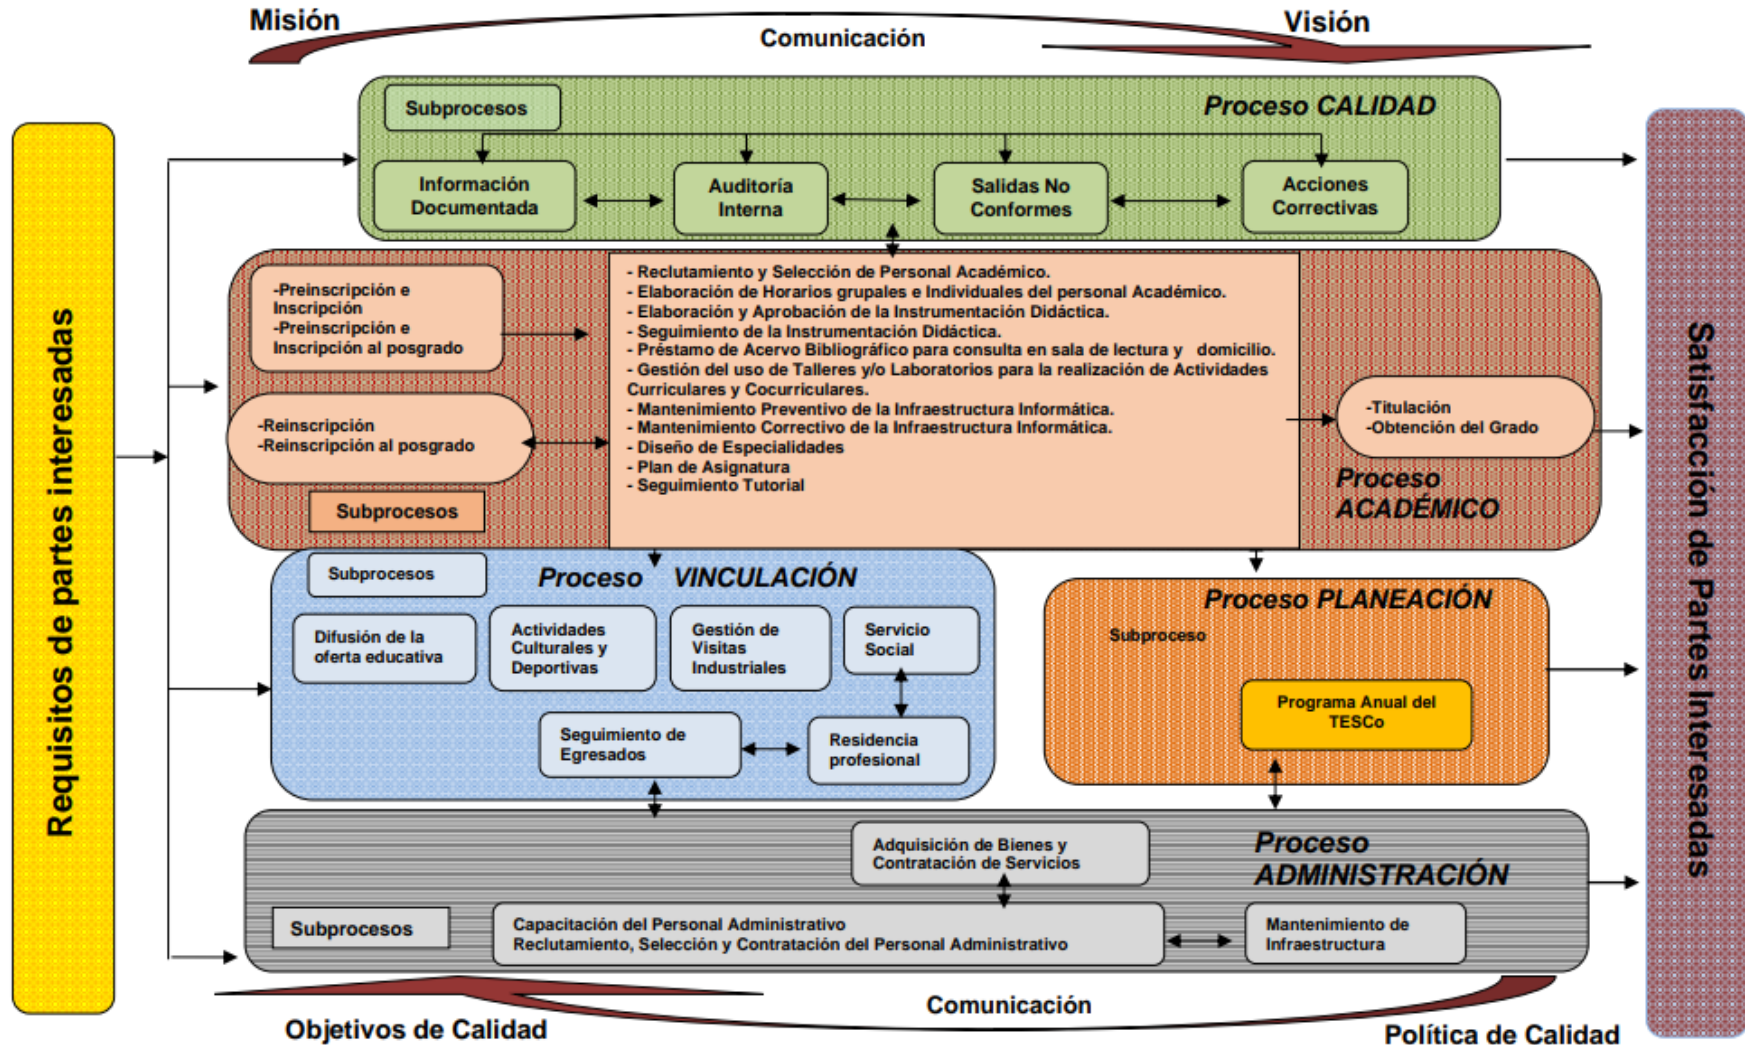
Misión

Comunicación

Visión

Requisitos de partes interesadas

Subprocesos

Proceso CALIDAD

Información Documentada

Auditoría Interna

Salidas No Conformes

Acciones Correctivas

-Preinscripción e Inscripción
-Preinscripción e Inscripción al posgrado

-Reinscripción
-Reinscripción al posgrado

Subprocesos

- Reclutamiento y Selección de Personal Académico.
- Elaboración de Horarios grupales e Individuales del personal Académico.
- Elaboración y Aprobación de la Instrumentación Didáctica.
- Seguimiento de la Instrumentación Didáctica.
- Préstamo de Acervo Bibliográfico para consulta en sala de lectura y domicilio.
- Gestión del uso de Talleres y/o Laboratorios para la realización de Actividades Curriculares y Cocurriculares.
- Mantenimiento Preventivo de la Infraestructura Informática.
- Mantenimiento Correctivo de la Infraestructura Informática.
- Diseño de Especialidades
- Plan de Asignatura
- Seguimiento Tutorial

-Titulación
-Obtención del Grado

Proceso ACADÉMICO

Subprocesos

Proceso VINCULACIÓN

Difusión de la oferta educativa

Actividades Culturales y Deportivas

Gestión de Visitas Industriales

Servicio Social

Seguimiento de Egresados

Residencia profesional

Proceso PLANEACIÓN

Subproceso

Programa Anual del TESCo

Adquisición de Bienes y Contratación de Servicios

Proceso ADMINISTRACIÓN

Subprocesos

Capacitación del Personal Administrativo
Reclutamiento, Selección y Contratación del Personal Administrativo

Mantenimiento de Infraestructura

Satisfacción de Partes Interesadas

Comunicación

Objetivos de Calidad

Política de Calidad